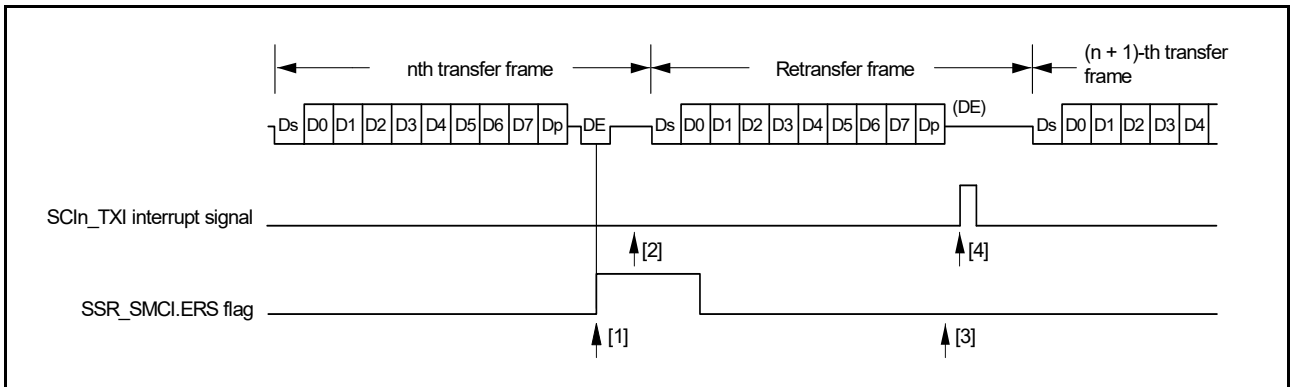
nth transfer frame

Retransfer frame

(n + 1)-th transfer frame

Ds D0 D1 D2 D3 D4 D5 D6 D7 Dp DE Ds D0 D1 D2 D3 D4 D5 D6 D7 Dp (DE) Ds D0 D1 D2 D3 D4

SCIn_TXI interrupt signal

[2]

[4]

SSR_SMCI.ERS flag

[1]

[3]